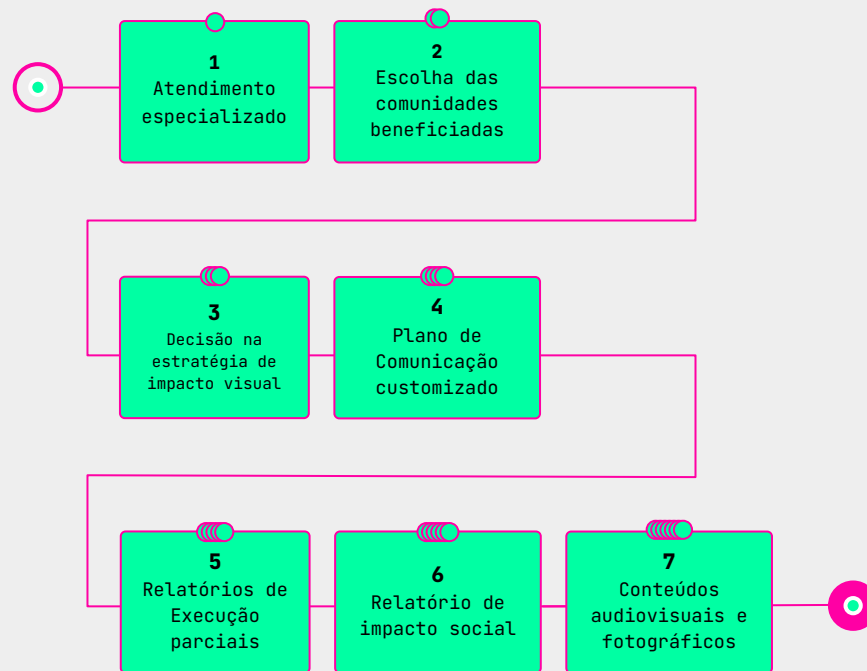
1
Atendimento especializado

2
Escolha das comunidades beneficiadas

3
Decisão na estratégia de impacto visual

4
Plano de Comunicação customizado

5
Relatórios de Execução parciais

6
Relatório de impacto social

7
Conteúdos audiovisuais e fotográficos